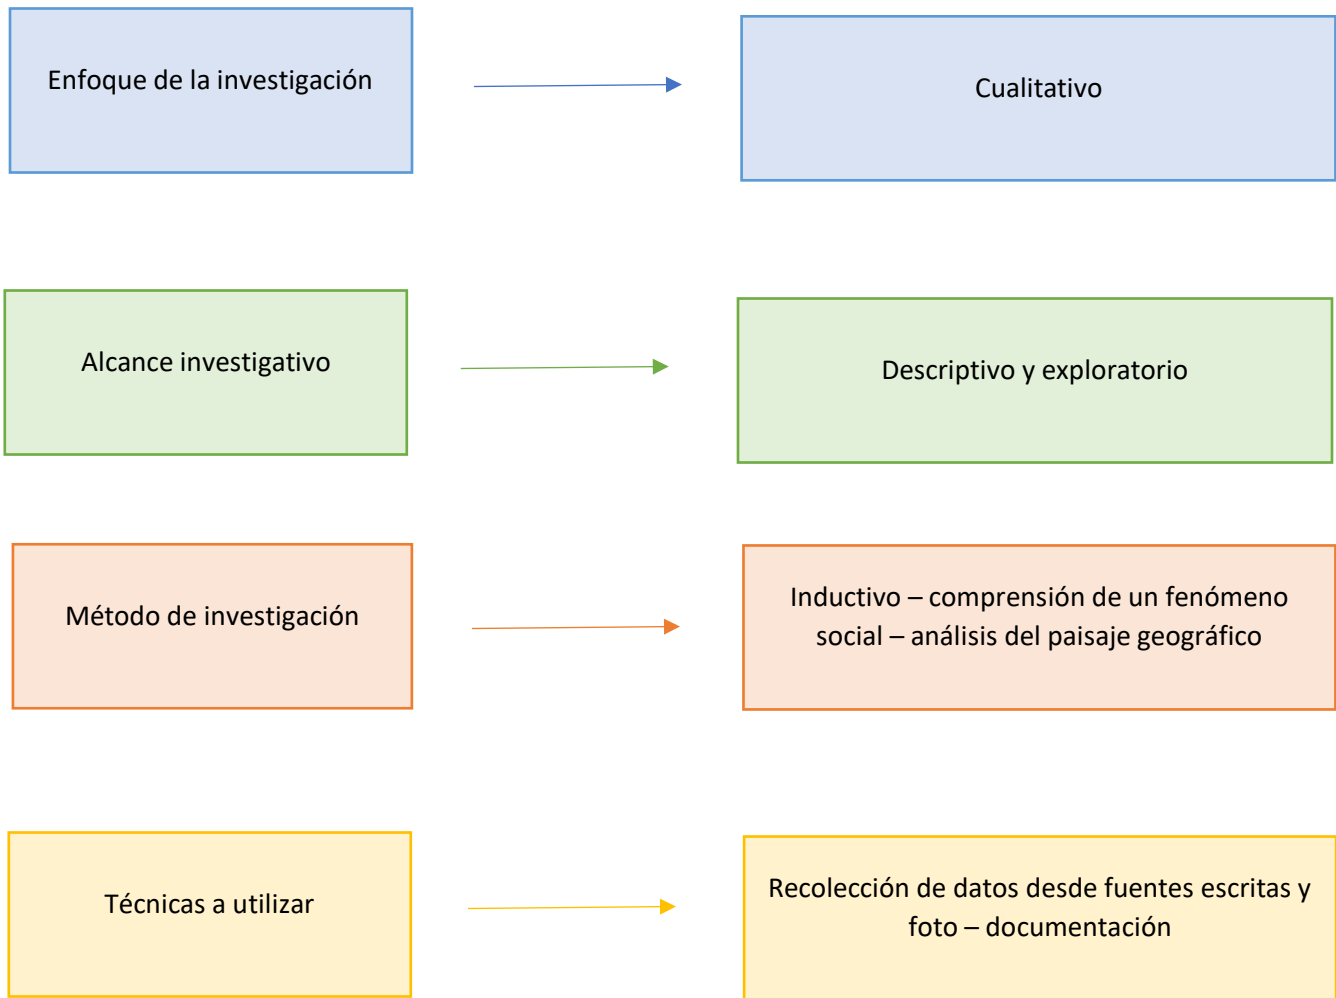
Enfoque de la investigación

Cualitativo

Alcance investigativo

Descriptivo y exploratorio

Método de investigación

Inductivo – comprensión de un fenómeno social – análisis del paisaje geográfico

Técnicas a utilizar

Recolección de datos desde fuentes escritas y foto – documentación